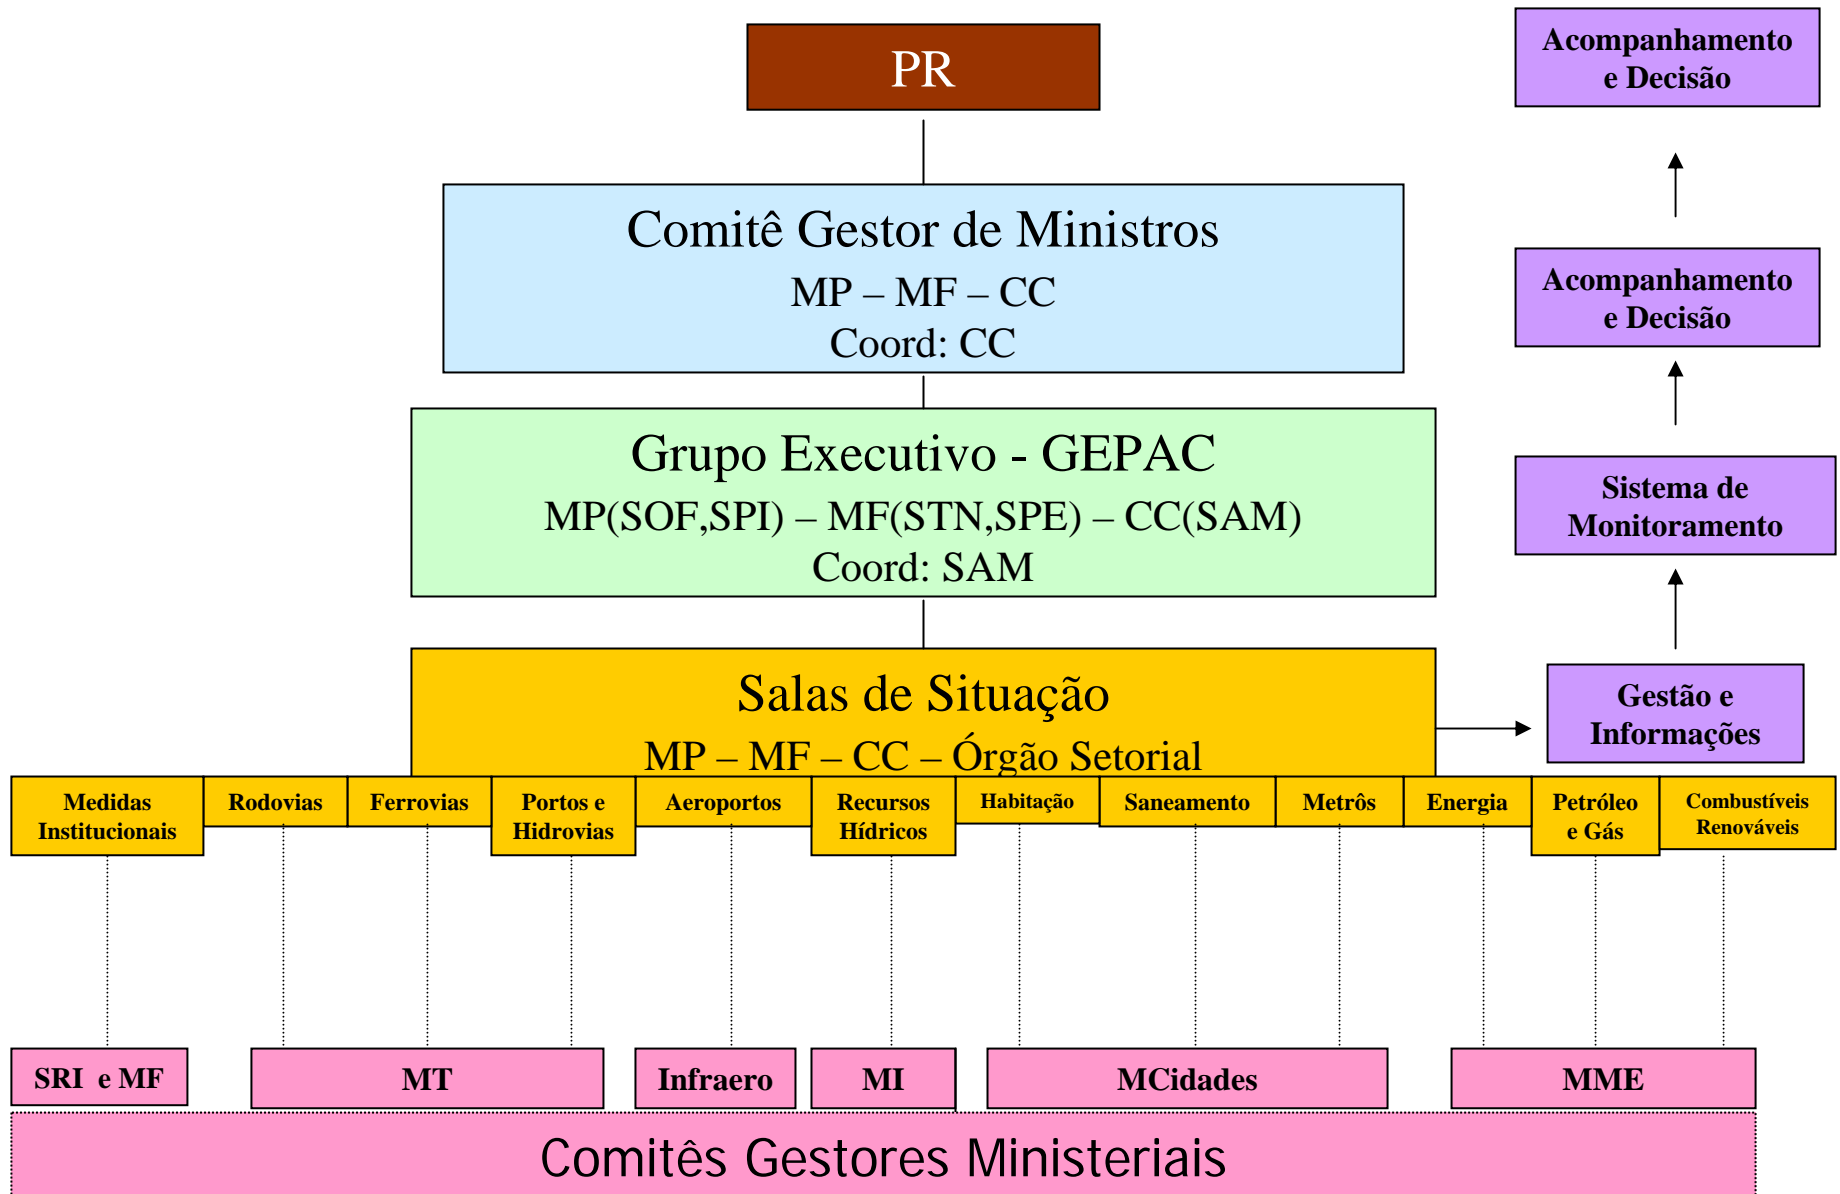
PR

Acompanhamento e Decisão

Comitê Gestor de Ministros
MP – MF – CC
Coord: CC

Acompanhamento e Decisão

Grupo Executivo - GEPAC
MP(SOF,SPI) – MF(STN,SPE) – CC(SAM)
Coord: SAM

Sistema de Monitoramento

Salas de Situação
MP – MF – CC – Órgão Setorial

Gestão e Informações

Medidas Institucionais | Rodovias | Ferrovias | Portos e Hidrovias | Aeroportos | Recursos Hídricos | Habitação | Saneamento | Metrôs | Energia | Petróleo e Gás | Combustíveis Renováveis

SRI e MF | MT | Infraero | MI | MCidades | MME

Comitês Gestores Ministeriais